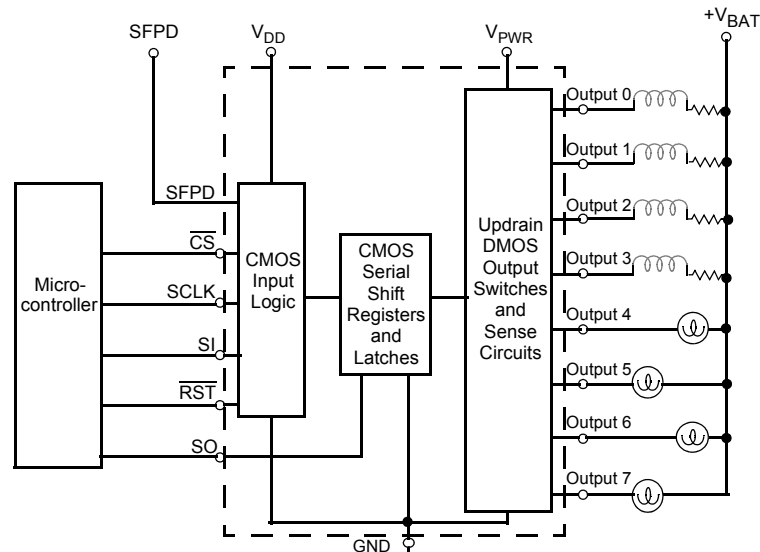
SFPD

$V_{DD}$

$V_{PWR}$

$+V_{BAT}$

Micro-controller

SFPD

$\overline{CS}$

SCLK

SI

$\overline{RST}$

SO

CMOS Input Logic

CMOS Serial Shift Registers and Latches

Updrain DMOS Output Switches and Sense Circuits

Output 0

Output 1

Output 2

Output 3

Output 4

Output 5

Output 6

Output 7

GND